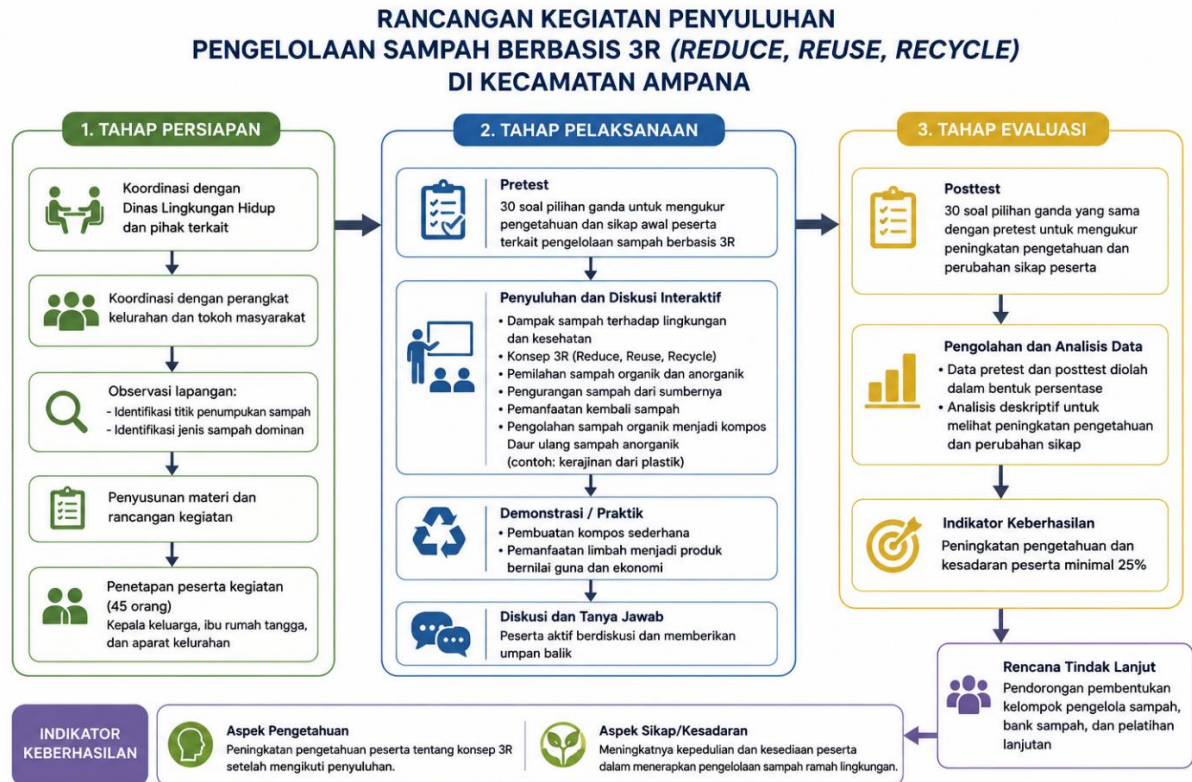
RANCANGAN KEGIATAN PENYULUHAN
PENGELOLAAN SAMPAH BERBASIS 3R (REDUCE, REUSE, RECYCLE)
DI KECAMATAN AMPANA

1. TAHAP PERSIAPAN

Koordinasi dengan Dinas Lingkungan Hidup dan pihak terkait

Koordinasi dengan perangkat kelurahan dan tokoh masyarakat

Observasi lapangan:
- Identifikasi titik penumpukan sampah
- Identifikasi jenis sampah dominan

Penyusunan materi dan rancangan kegiatan

Penetapan peserta kegiatan (45 orang)
Kepala keluarga, ibu rumah tangga, dan aparat kelurahan

2. TAHAP PELAKSANAAN

Pretest
30 soal pilihan ganda untuk mengukur pengetahuan dan sikap awal peserta terkait pengelolaan sampah berbasis 3R

Penyuluhan dan Diskusi Interaktif
• Dampak sampah terhadap lingkungan dan kesehatan
• Konsep 3R (Reduce, Reuse, Recycle)
• Pemilahan sampah organik dan anorganik
• Pengurangan sampah dari sumbernya
• Pemanfaatan kembali sampah
• Pengolahan sampah organik menjadi kompos Daur ulang sampah anorganik (contoh: kerajinan dari plastik)

Demonstrasi / Praktik
• Pembuatan kompos sederhana
• Pemanfaatan limbah menjadi produk bernilai guna dan ekonomi

Diskusi dan Tanya Jawab
Peserta aktif berdiskusi dan memberikan umpan balik

3. TAHAP EVALUASI

Posttest
30 soal pilihan ganda yang sama dengan pretest untuk mengukur peningkatan pengetahuan dan perubahan sikap peserta

Pengolahan dan Analisis Data
• Data pretest dan posttest diolah dalam bentuk persentase
• Analisis deskriptif untuk melihat peningkatan pengetahuan dan perubahan sikap

Indikator Keberhasilan
Peningkatan pengetahuan dan kesadaran peserta minimal 25%

Rencana Tindak Lanjut
Pendorongan pembentukan kelompok pengelola sampah, bank sampah, dan pelatihan lanjutan

INDIKATOR KEBERHASILAN

Aspek Pengetahuan
Peningkatan pengetahuan peserta tentang konsep 3R setelah mengikuti penyuluhan.

Aspek Sikap/Kesadaran
Meningkatnya kepedulian dan kesediaan peserta dalam menerapkan pengelolaan sampah ramah lingkungan.